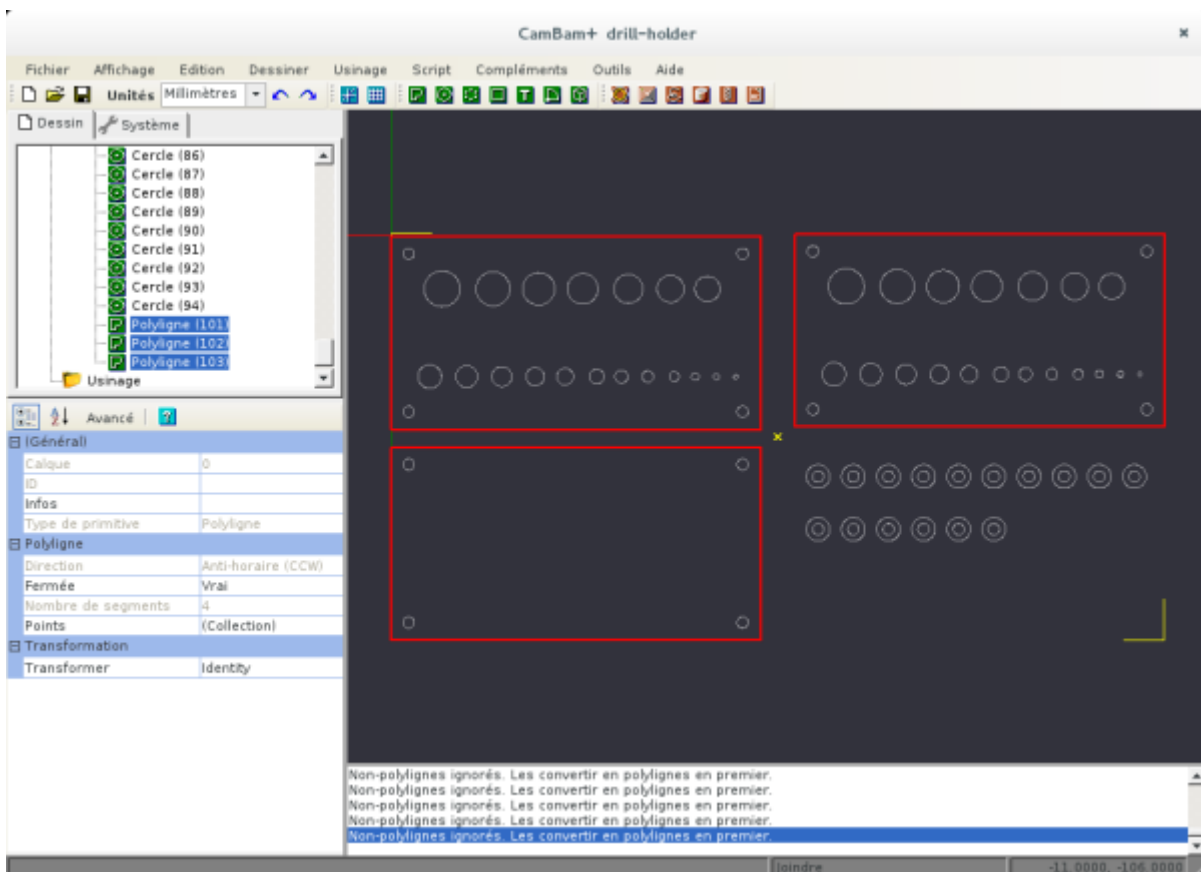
CamBam+ drill-holder

Fichier Affichage Edition Dessiner Usinage Script Compléments Outils Aide

Unités Millimètres

Dessin Système

Cercle (86)
Cercle (87)
Cercle (88)
Cercle (89)
Cercle (90)
Cercle (91)
Cercle (92)
Cercle (93)
Cercle (94)
Polyligne (101)
Polyligne (102)
Polyligne (103)
Usinage

Avancé

| (Général) | |
|---|---|
| Calque | 0 |
| ID | |
| Infos | |
| Type de primitive | Polyligne |
| Polyligne | |
| Direction | Anti-horaire (CCW) |
| Fermée | Vrai |
| Nombre de segments | 4 |
| Points | (Collection) |
| Transformation | |
| Transformer | Identity |

Non-polylignes ignorés. Les convertir en polylignes en premier.
Non-polylignes ignorés. Les convertir en polylignes en premier.
Non-polylignes ignorés. Les convertir en polylignes en premier.
Non-polylignes ignorés. Les convertir en polylignes en premier.
Non-polylignes ignorés. Les convertir en polylignes en premier.

Joindre -11.0000, -106.0000